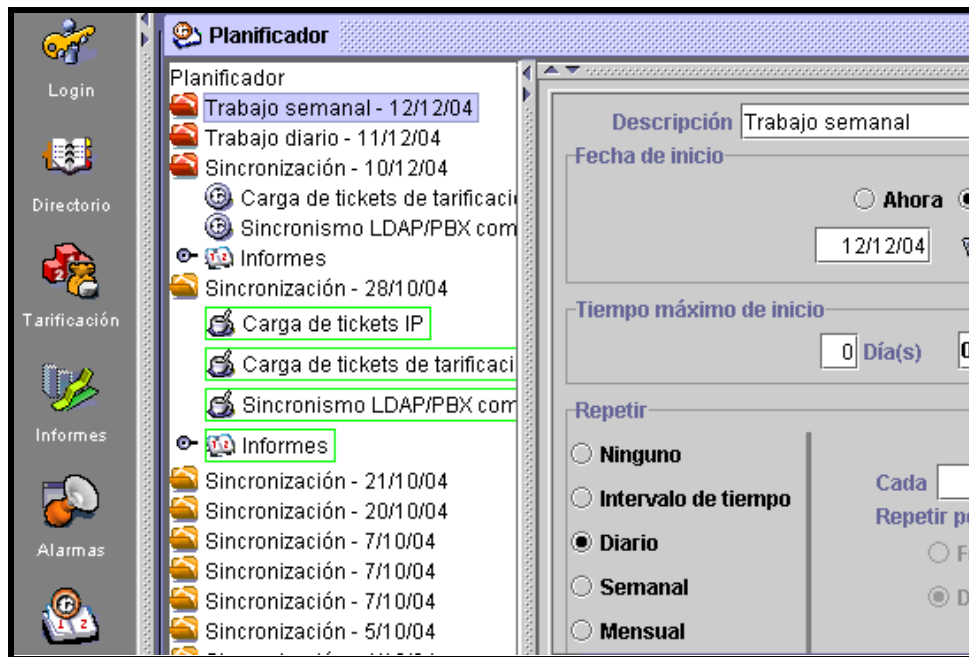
Login

Directorio

Tarificación

Informes

Alarmas

Planificador

Planificador
Trabajo semanal - 12/12/04
Trabajo diario - 11/12/04
Sincronización - 10/12/04
Carga de tickets de tarificaci
Sincronismo LDAP/PBX com
Informes
Sincronización - 28/10/04
Carga de tickets IP
Carga de tickets de tarificaci
Sincronismo LDAP/PBX com
Informes
Sincronización - 21/10/04
Sincronización - 20/10/04
Sincronización - 7/10/04
Sincronización - 7/10/04
Sincronización - 7/10/04
Sincronización - 5/10/04

Descripción Trabajo semanal

Fecha de inicio
Ahora
12/12/04

Tiempo máximo de inicio
0 Día(s) 0

Repetir
Ninguno
Intervalo de tiempo
Diario
Semanal
Mensual

Cada
Repetir p
F
D